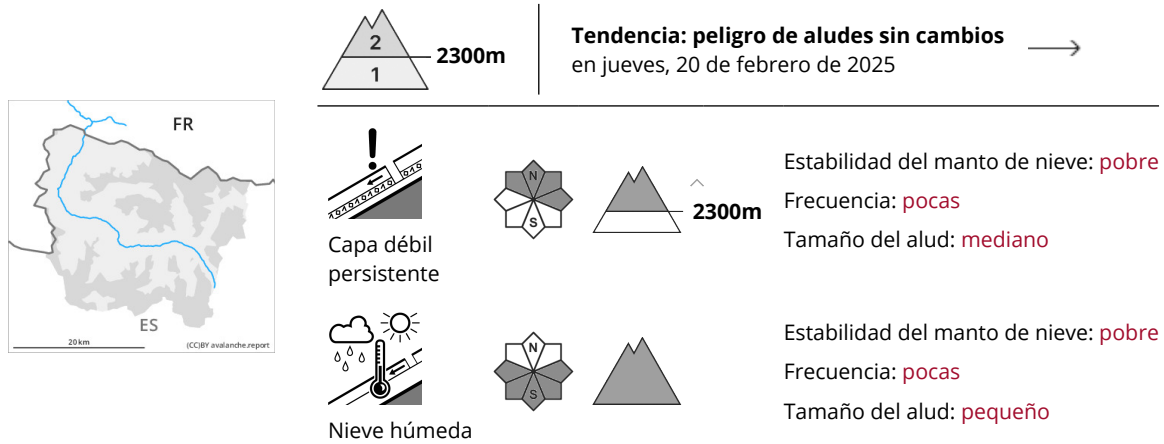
FR

ES

20 km

(CC)BY avalanche.report

2

1

2300m

Tendencia: peligro de aludes sin cambios
en jueves, 20 de febrero de 2025

Capa débil persistente

N

S

2300m

Estabilidad del manto de nieve: pobre
Frecuencia: pocas
Tamaño del alud: mediano

Nieve húmeda

N

S

Estabilidad del manto de nieve: pobre
Frecuencia: pocas
Tamaño del alud: pequeño